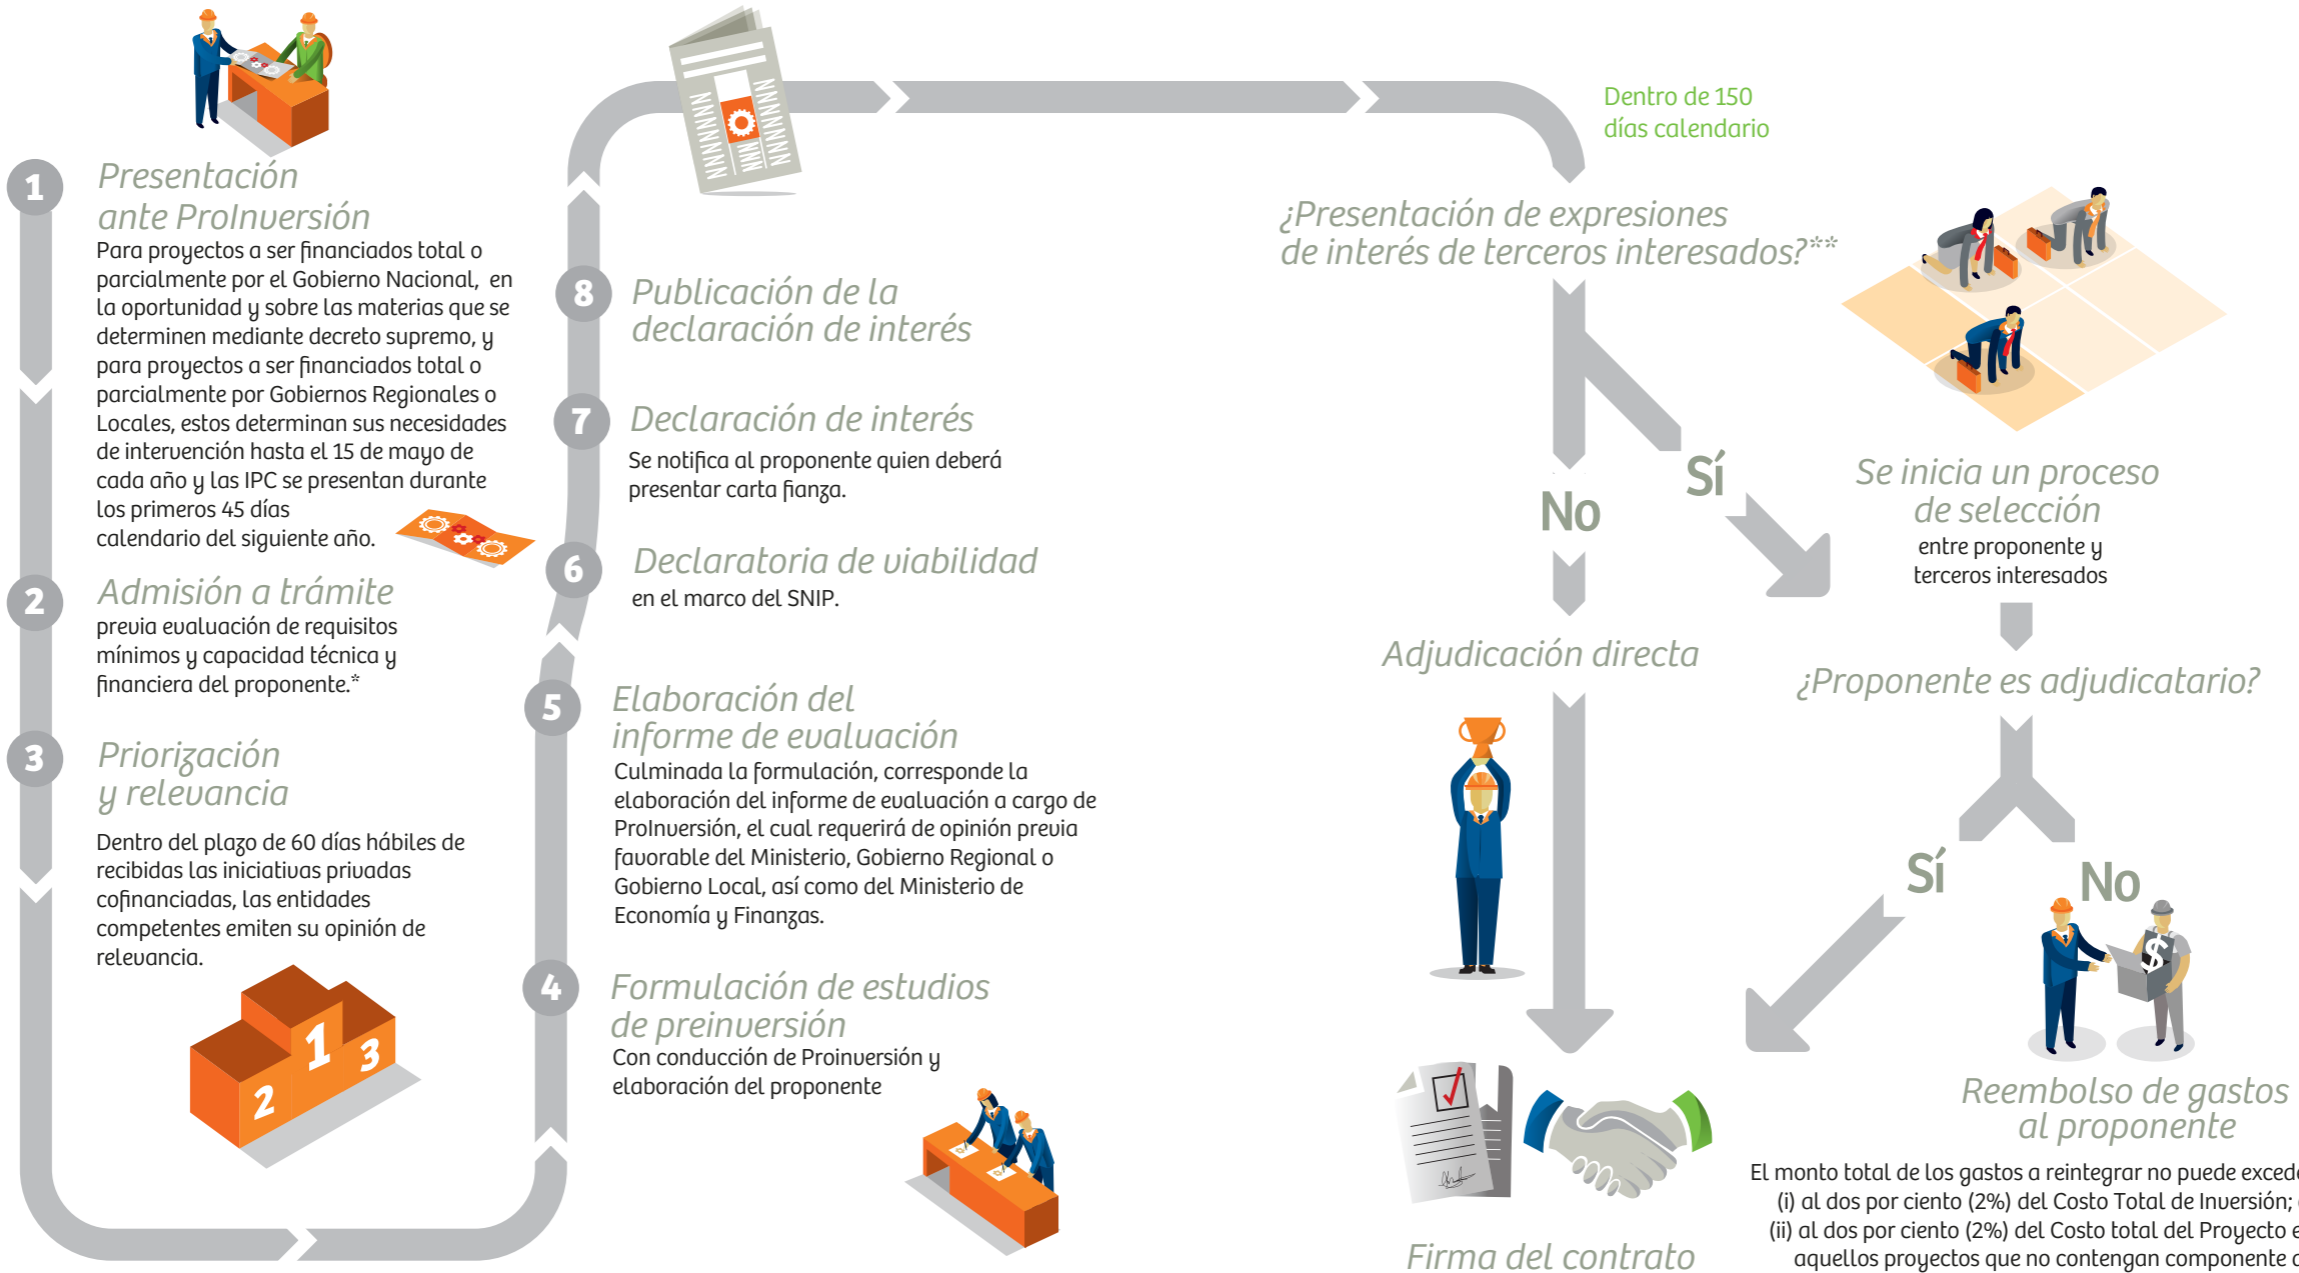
1 Presentación ante ProInversión
Para proyectos a ser financiados total o parcialmente por el Gobierno Nacional, en la oportunidad y sobre las materias que se determinen mediante decreto supremo, y para proyectos a ser financiados total o parcialmente por Gobiernos Regionales o Locales, estos determinan sus necesidades de intervención hasta el 15 de mayo de cada año y las IPC se presentan durante los primeros 45 días calendario del siguiente año.

2 Admisión a trámite
previa evaluación de requisitos mínimos y capacidad técnica y financiera del proponente.*

3 Priorización y relevancia
Dentro del plazo de 60 días hábiles de recibidas las iniciativas privadas cofinanciadas, las entidades competentes emiten su opinión de relevancia.

1 2 3

4 Formulación de estudios de preinversión
Con conducción de Proinversión y elaboración del proponente

5 Elaboración del informe de evaluación
Culminada la formulación, corresponde la elaboración del informe de evaluación a cargo de ProInversión, el cual requerirá de opinión previa favorable del Ministerio, Gobierno Regional o Gobierno Local, así como del Ministerio de Economía y Finanzas.

6 Declaratoria de viabilidad
en el marco del SNIP.

7 Declaración de interés
Se notifica al proponente quien deberá presentar carta fianza.

8 Publicación de la declaración de interés

Dentro de 150 días calendario

¿Presentación de expresiones de interés de terceros interesados?**

No

Sí

Se inicia un proceso de selección
entre proponente y terceros interesados

Adjudicación directa

¿Proponente es adjudicatario?

Sí

No

Reembolso de gastos al proponente
El monto total de los gastos a reintegrar no puede exced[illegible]
(i) al dos por ciento (2%) del Costo Total de Inversión; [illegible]
(ii) al dos por ciento (2%) del Costo total del Proyecto e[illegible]
aquellos proyectos que no contengan componente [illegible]

Firma del contrato